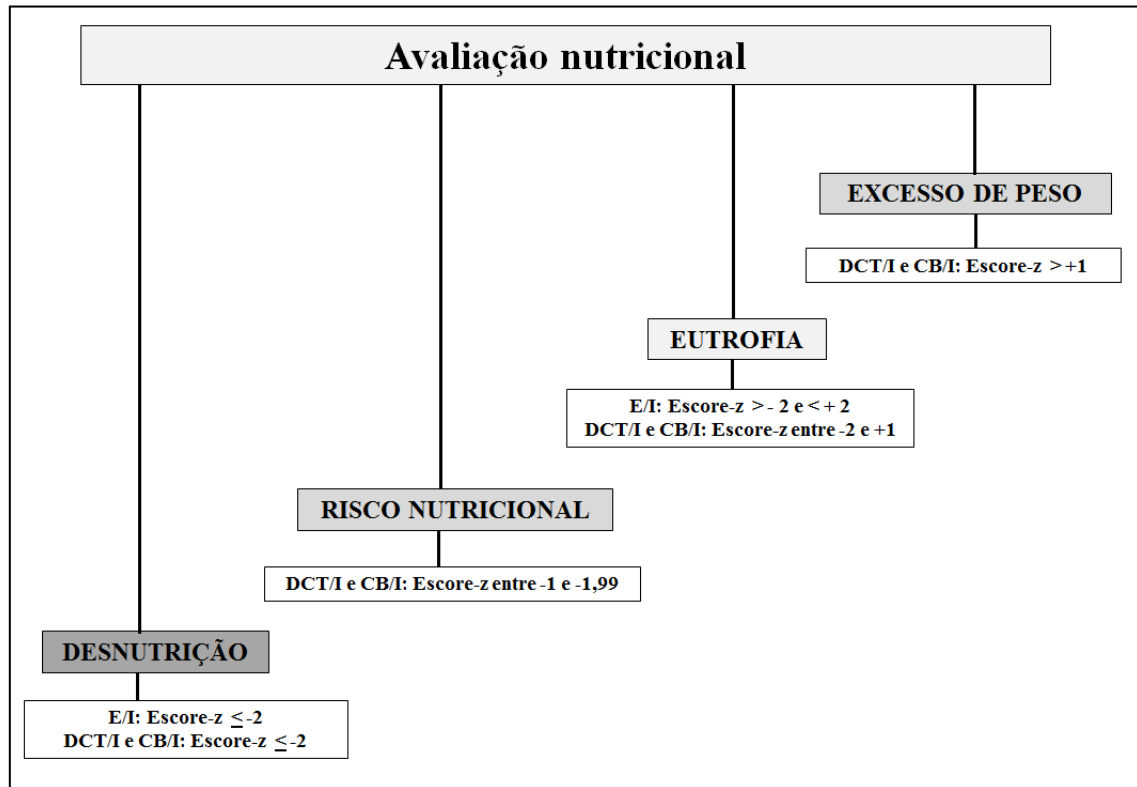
Avaliação nutricional

EXCESSO DE PESO

DCT/I e CB/I: Escore-z $> +1$

EUTROFIA

E/I: Escore-z $> -2$ e $< +2$
DCT/I e CB/I: Escore-z entre -2 e +1

RISCO NUTRICIONAL

DCT/I e CB/I: Escore-z entre -1 e -1,99

DESNUTRIÇÃO

E/I: Escore-z $\leq -2$
DCT/I e CB/I: Escore-z $\leq -2$